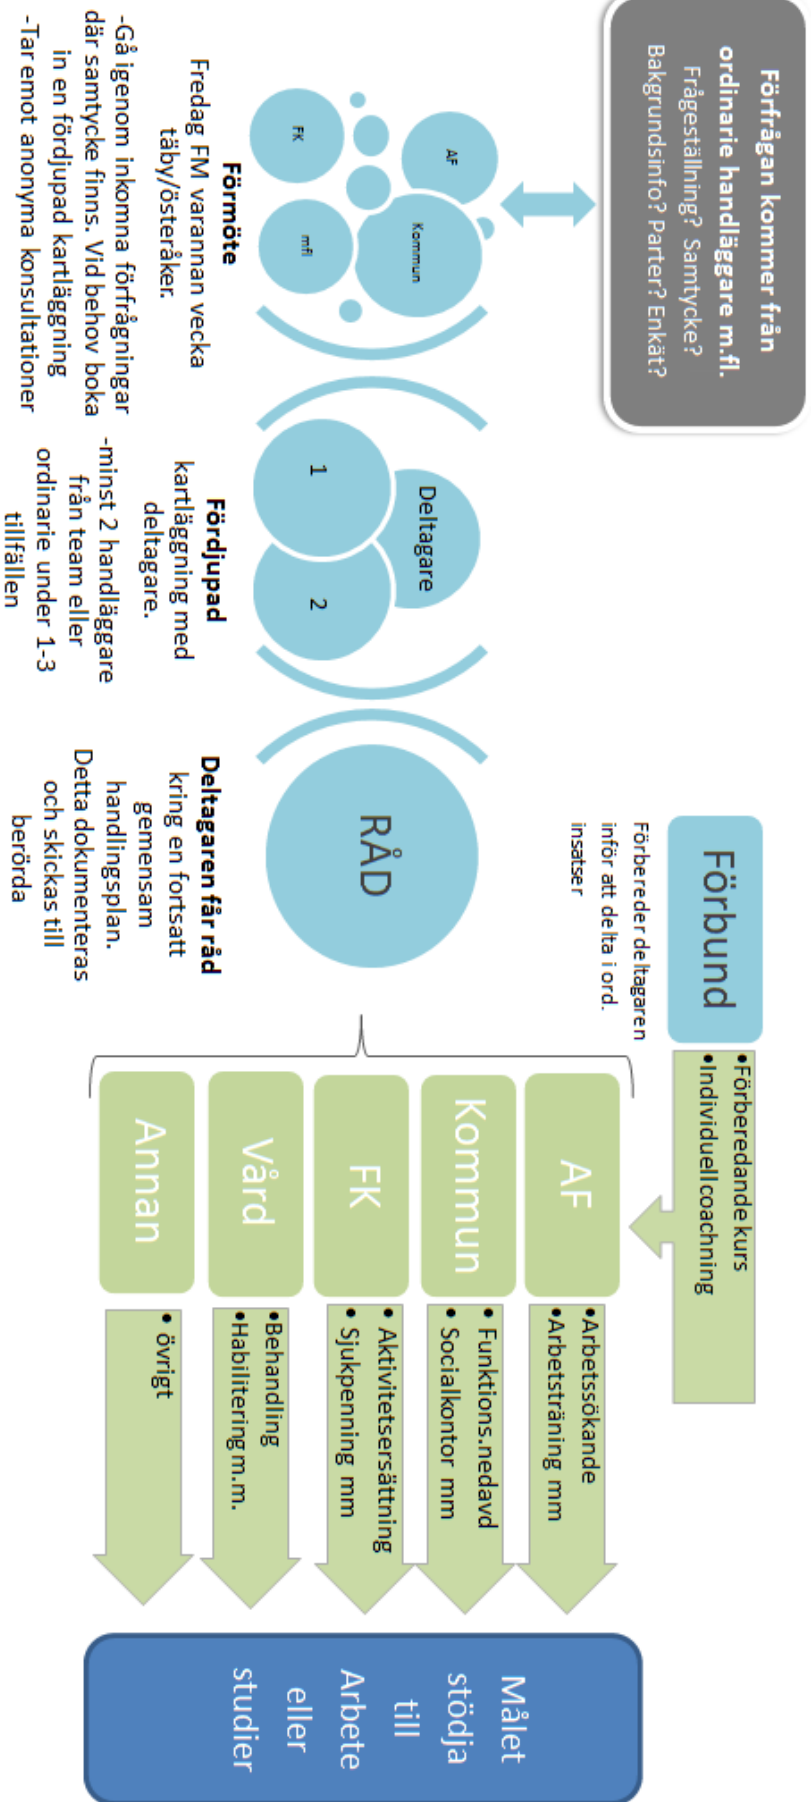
Förfrågan kommer från ordinarie handläggare m.fl.
Frågeställning? Samtycke? Bakgrundsinfo? Parter? Enkät?

AF
Kommun
FK
mfl

Förmöte
Fredag FM varannan vecka täby/österåker.
-Gå igenom inkomna förfrågningar där samtycke finns. Vid behov boka in en fördjupad kartläggning
-Tar emot anonyma konsultationer

Deltagare
1
2

Fördjupad kartläggning med deltagare.
-minst 2 handläggare från team eller ordinarie under 1-3 tillfällen

RÅD

Deltagaren får råd kring en fortsatt gemensam handlingsplan. Detta dokumenteras och skickas till berörda

Förbund
Förbereder deltagaren inför att delta i ord. insatser

•Förberedande kurs
•Individuell coachning

AF
•Arbetssökande
•Arbetsträning mm

Kommun
• Funktions.nedavd
• Socialkontor mm

FK
• Aktivitetsersättning
• Sjukpenning mm

Vård
•Behandling
•Habilitering m.m.

Annan
• övrigt

Målet stödja till Arbete eller studier